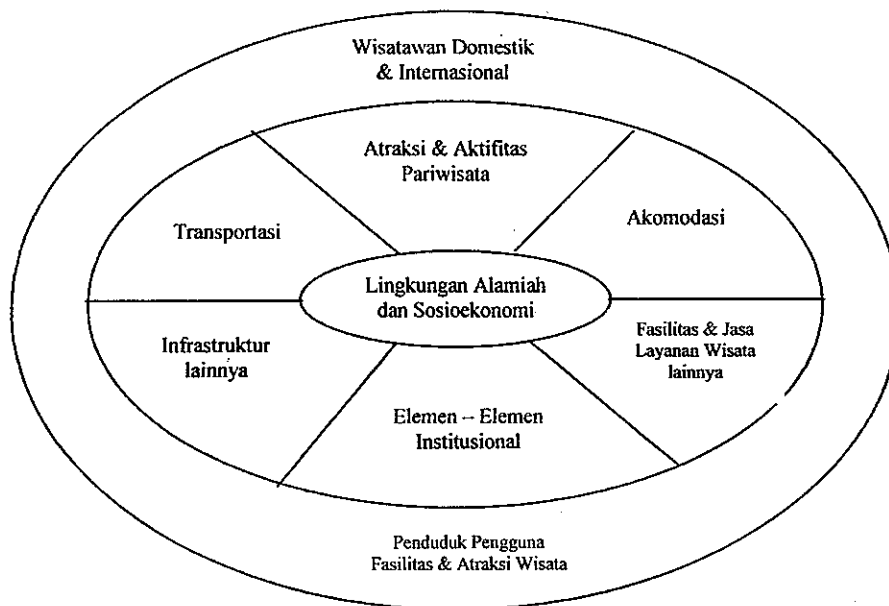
Wisatawan Domestik
& Internasional

Atraksi & Aktifitas
Pariwisata

Transportasi

Akomodasi

Lingkungan Alamiah
dan Sosioekonomi

Infrastruktur
lainnya

Fasilitas & Jasa
Layanan Wisata
lainnya

Elemen – Elemen
Institusional

Penduduk Pengguna
Fasilitas & Atraksi Wisata